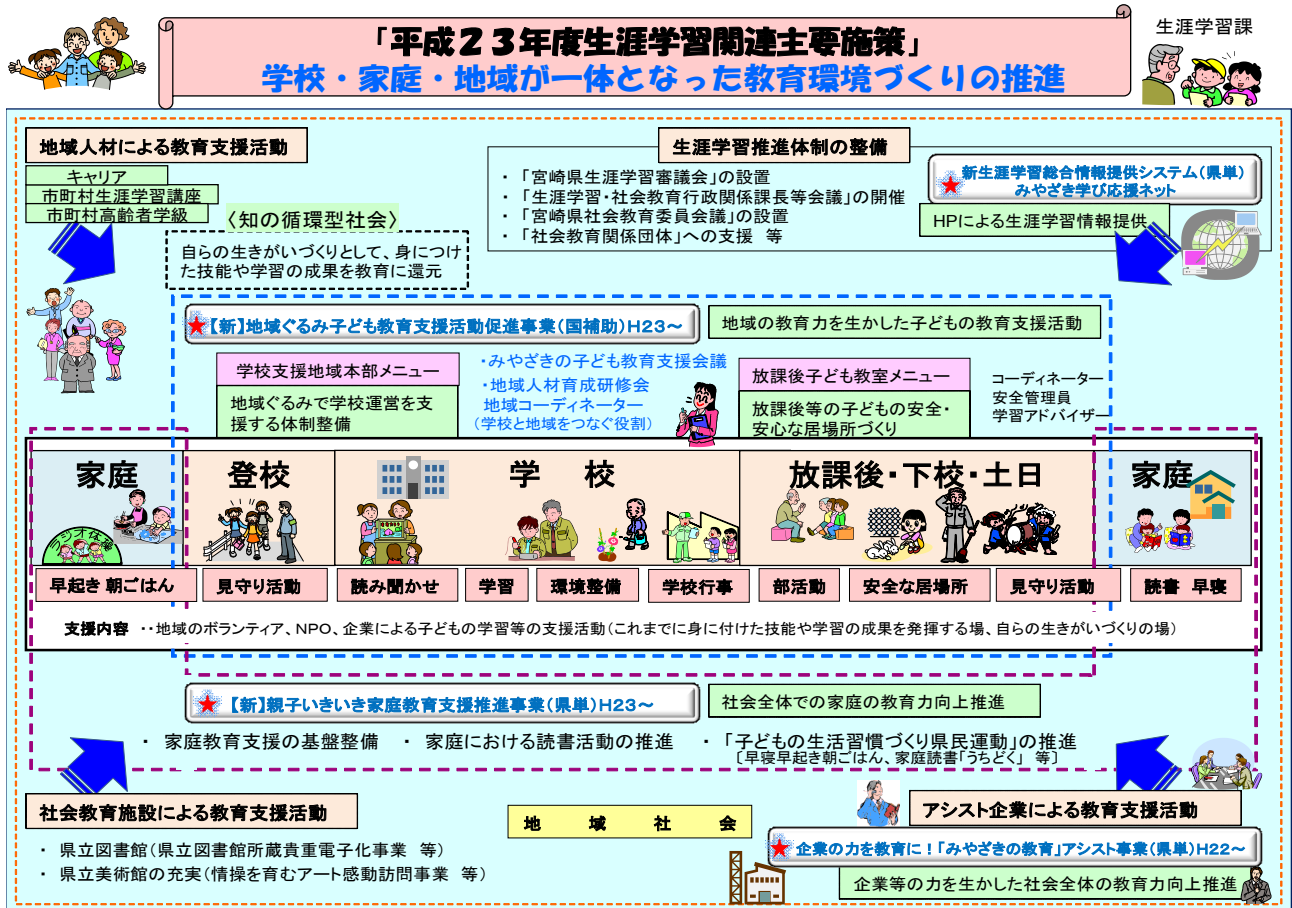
「平成２３年度生涯学習関連主要施策」
学校・家庭・地域が一体となった教育環境づくりの推進

生涯学習課

地域人材による教育支援活動
キャリア
市町村生涯学習講座
市町村高齢者学級

〈知の循環型社会〉
自らの生きがいづくりとして、身につけた技能や学習の成果を教育に還元

生涯学習推進体制の整備
・「宮崎県生涯学習審議会」の設置
・「生涯学習・社会教育行政関係課長等会議」の開催
・「宮崎県社会教育委員会議」の設置
・「社会教育関係団体」への支援　等

新生涯学習総合情報提供システム（県単）
みやざき学び応援ネット
HPによる生涯学習情報提供

【新】地域ぐるみ子ども教育支援活動促進事業（国補助）H23～
地域の教育力を生かした子どもの教育支援活動

学校支援地域本部メニュー
地域ぐるみで学校運営を支援する体制整備

・みやざきの子ども教育支援会議
・地域人材育成研修会
地域コーディネーター
（学校と地域をつなぐ役割）

放課後子ども教室メニュー
放課後等の子どもの安全・安心な居場所づくり

コーディネーター
安全管理員
学習アドバイザー

家庭
登校
学　校
放課後・下校・土日
家庭

ラジオ体操

早起き 朝ごはん
見守り活動
読み聞かせ
学習
環境整備
学校行事
部活動
安全な居場所
見守り活動
読書　早寝

支援内容　・・地域のボランティア、NPO、企業による子どもの学習等の支援活動（これまでに身に付けた技能や学習の成果を発揮する場、自らの生きがいづくりの場）

【新】親子いきいき家庭教育支援推進事業（県単）H23～
社会全体での家庭の教育力向上推進

・　家庭教育支援の基盤整備　・　家庭における読書活動の推進　・「子どもの生活習慣づくり県民運動」の推進
〔早寝早起き朝ごはん、家庭読書「うちどく」　等〕

社会教育施設による教育支援活動
・　県立図書館（県立図書館所蔵貴重電子化事業　等）
・　県立美術館の充実（情報を育むアート感動訪問事業　等）

地　域　社　会

アシスト企業による教育支援活動
企業の力を教育に！「みやざきの教育」アシスト事業（県単）H22～
企業等の力を生かした社会全体の教育力向上推進